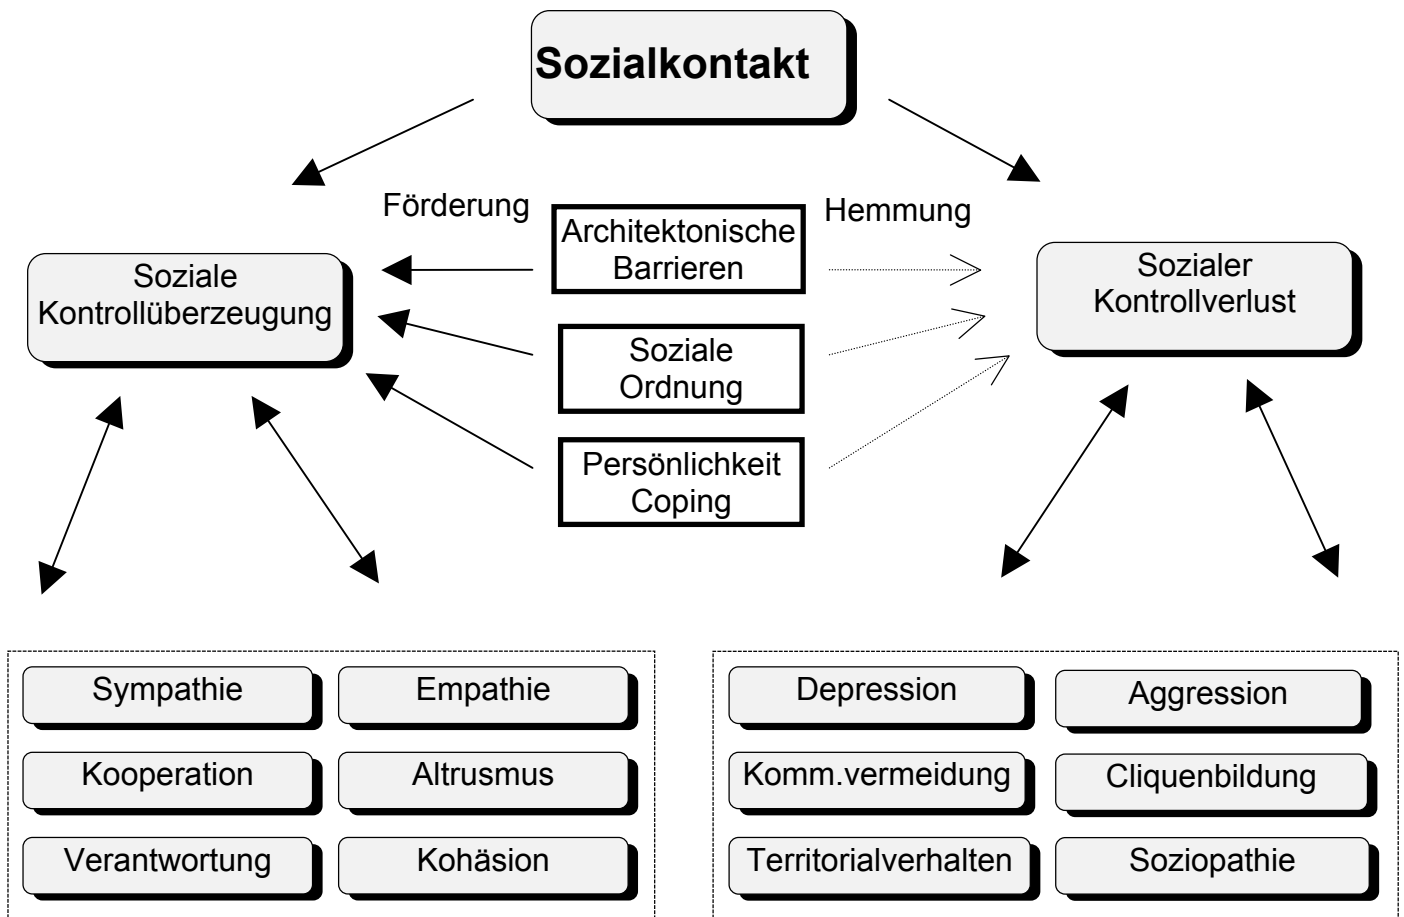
Sozialkontakt

Förderung

Hemmung

Soziale Kontrollüberzeugung

Architektonische Barrieren

Soziale Ordnung

Persönlichkeit Coping

Sozialer Kontrollverlust

Sympathie

Empathie

Kooperation

Altrusmus

Verantwortung

Kohäsion

Depression

Aggression

Komm.vermeidung

Cliquenbildung

Territorialverhalten

Soziopathie